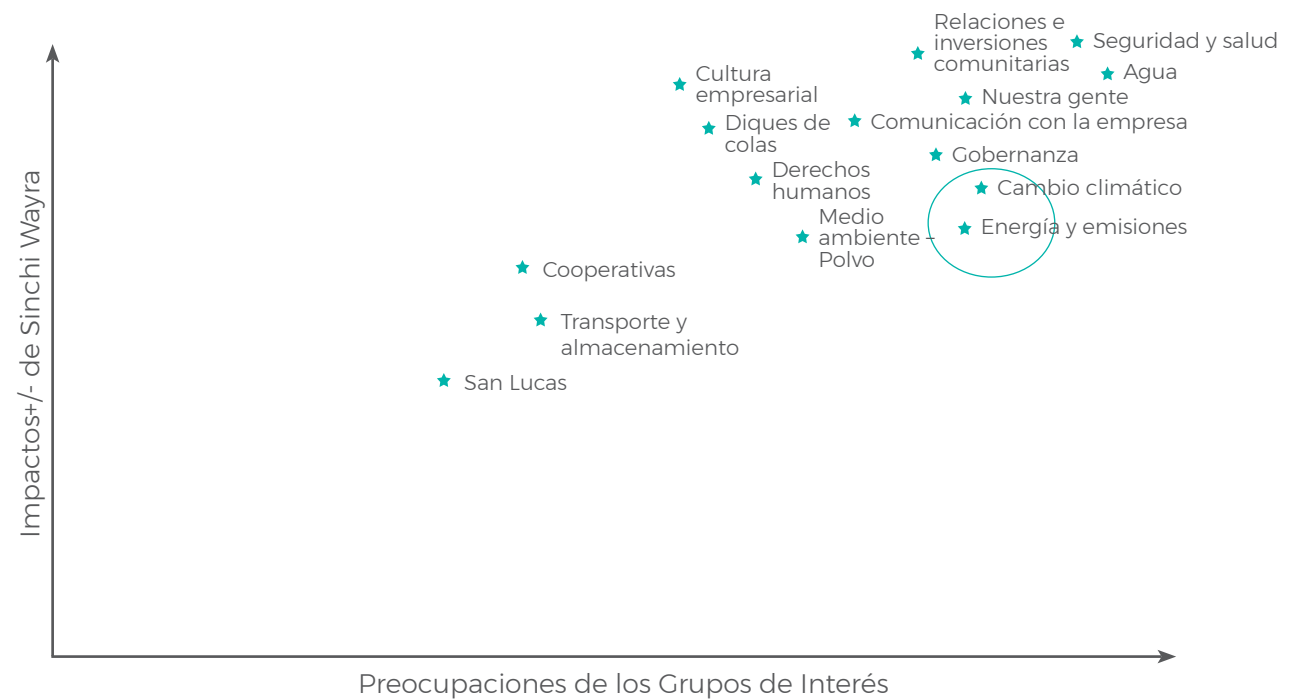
Relaciones e inversiones comunitarias

Seguridad y salud

Agua

Cultura empresarial

Nuestra gente

Diques de colas

Comunicación con la empresa

Gobernanza

Derechos humanos

Cambio climático

Medio ambiente - Polvo

Energía y emisiones

Cooperativas

Transporte y almacenamiento

San Lucas

Impactos+/- de Sinchi Wayra

Preocupaciones de los Grupos de Interés